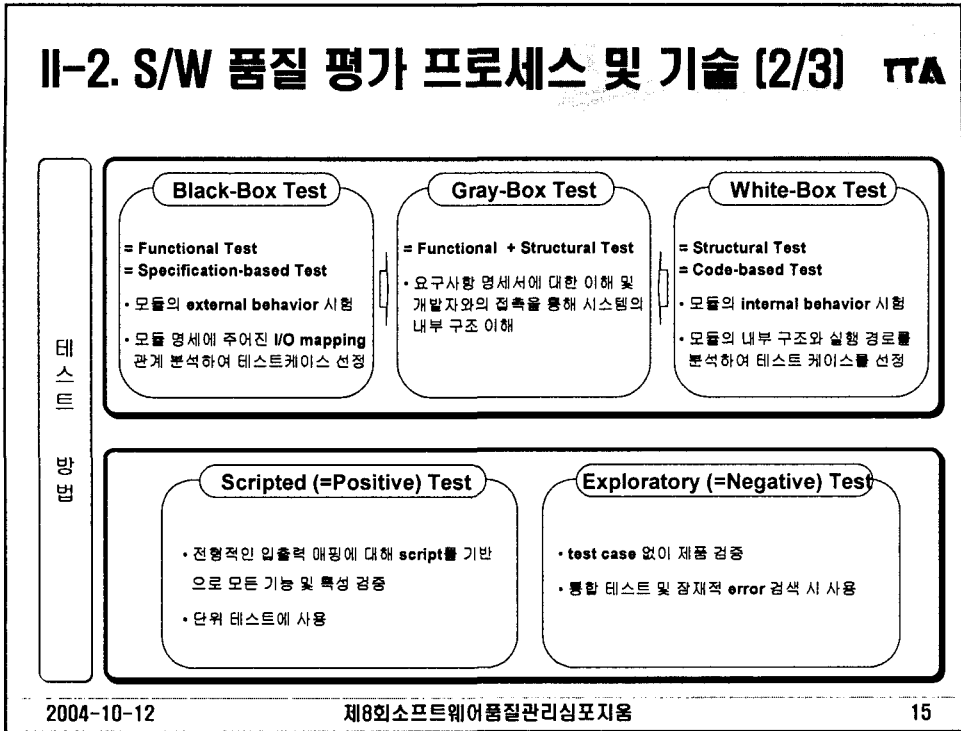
II-2. S/W 품질 평가 프로세스 및 기술 (2/3) TTA

테스트 방법

Black-Box Test

= Functional Test
= Specification-based Test

• 모듈의 external behavior 시험

• 모듈 명세에 주어진 I/O mapping 관계 분석하여 테스트케이스 선정

Gray-Box Test

= Functional + Structural Test

• 요구사항 명세서에 대한 이해 및 개발자와의 접촉을 통해 시스템의 내부 구조 이해

White-Box Test

= Structural Test
= Code-based Test

• 모듈의 internal behavior 시험

• 모듈의 내부 구조와 실행 경로를 분석하여 테스트 케이스를 선정

Scripted (=Positive) Test

• 전형적인 입출력 매핑에 대해 script를 기반으로 모든 기능 및 특성 검증

• 단위 테스트에 사용

Exploratory (=Negative) Test

• test case 없이 제품 검증

• 통합 테스트 및 잠재적 error 검색 시 사용

2004-10-12 제8회소프트웨어품질관리심포지움 15